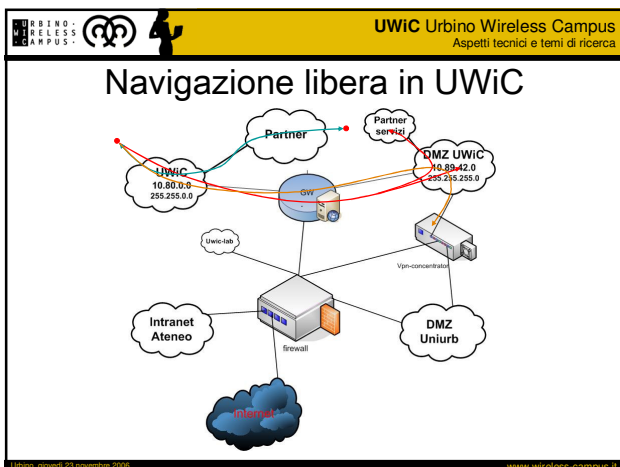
URBINO·
WIRELESS
CAMPUS·

UWiC Urbino Wireless Campus
Aspetti tecnici e temi di ricerca

Navigazione libera in UWiC

Partner

Partner servizi

UWiC
10.80.0.0
255.255.0.0

DMZ UWiC
10.89.42.0
255.255.255.0

GW

Uwic-lab

Vpn-concentrator

Intranet Ateneo

DMZ Uniurb

firewall

Internet

Urbino, giovedì 23 novembre 2006

www.wireless-campus.it